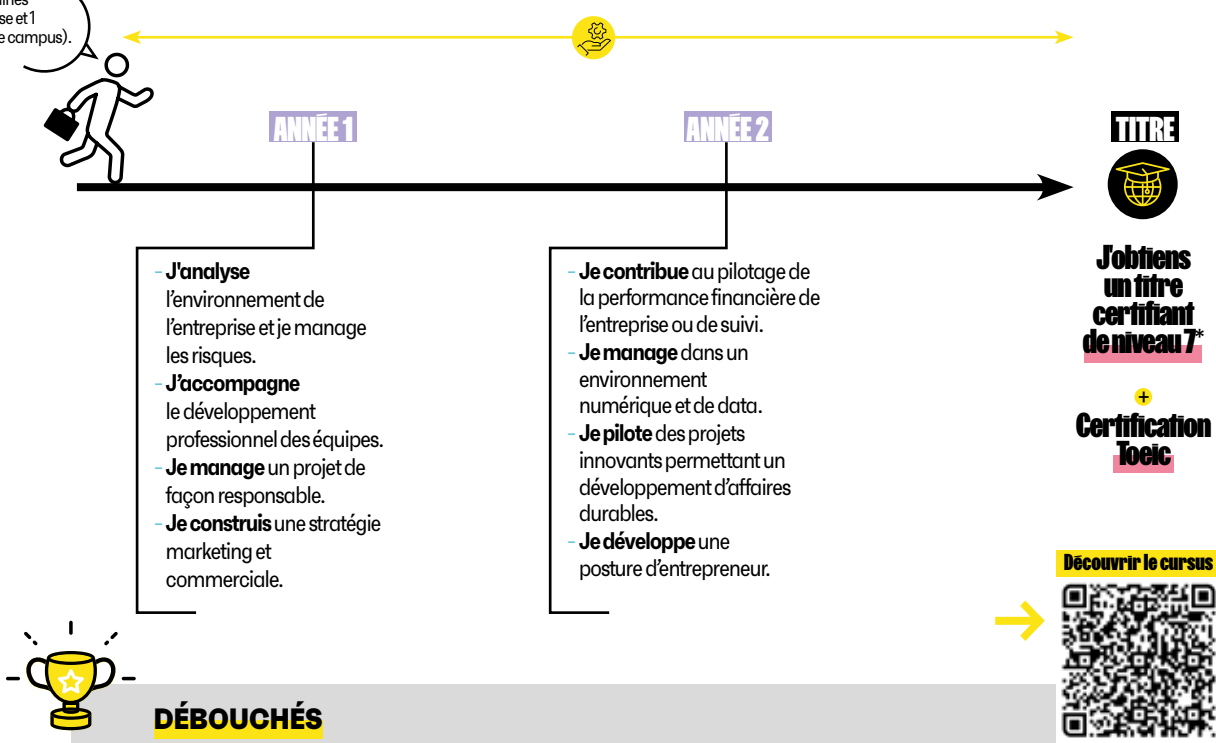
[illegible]ines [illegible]se et 1 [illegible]e campus).

ANNÉE 1

ANNÉE 2

TITRE

- J'analyse l'environnement de l'entreprise et je manage les risques.
- J'accompagne le développement professionnel des équipes.
- Je manage un projet de façon responsable.
- Je construis une stratégie marketing et commerciale.

- Je contribue au pilotage de la performance financière de l'entreprise ou de suivi.
- Je manage dans un environnement numérique et de data.
- Je pilote des projets innovants permettant un développement d'affaires durables.
- Je développe une posture d'entrepreneur.

J'obtiens un titre certifiant de niveau 7*

+

Certification Toeic

Découvrir le cursus

DÉBOUCHÉS